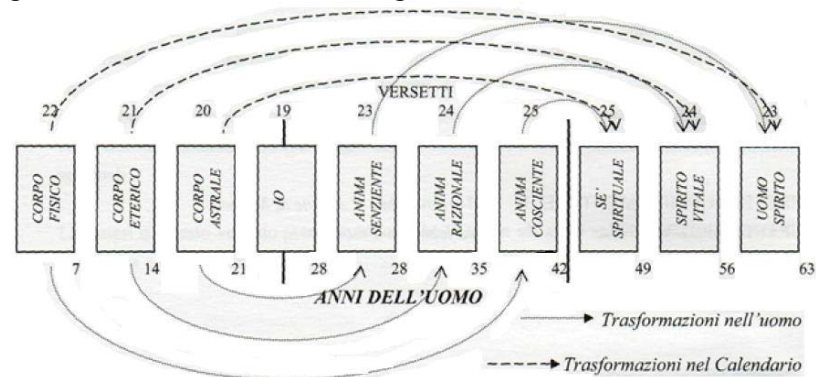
VERSETTI

22 21 20 19 23 24 25 25 24 23

CORPO FISICO

CORPO ETERICO

CORPO ASTRALE

IO

ANIMA SENZIENTE

ANIMA RAZIONALE

ANIMA COSCIENTE

SE' SPIRITUALE

SPIRITO VITALE

UOMO SPIRITO

7 14 21 28 28 35 42 49 56 63

ANNI DELL'UOMO

Trasformazioni nell'uomo

Trasformazioni nel Calendario